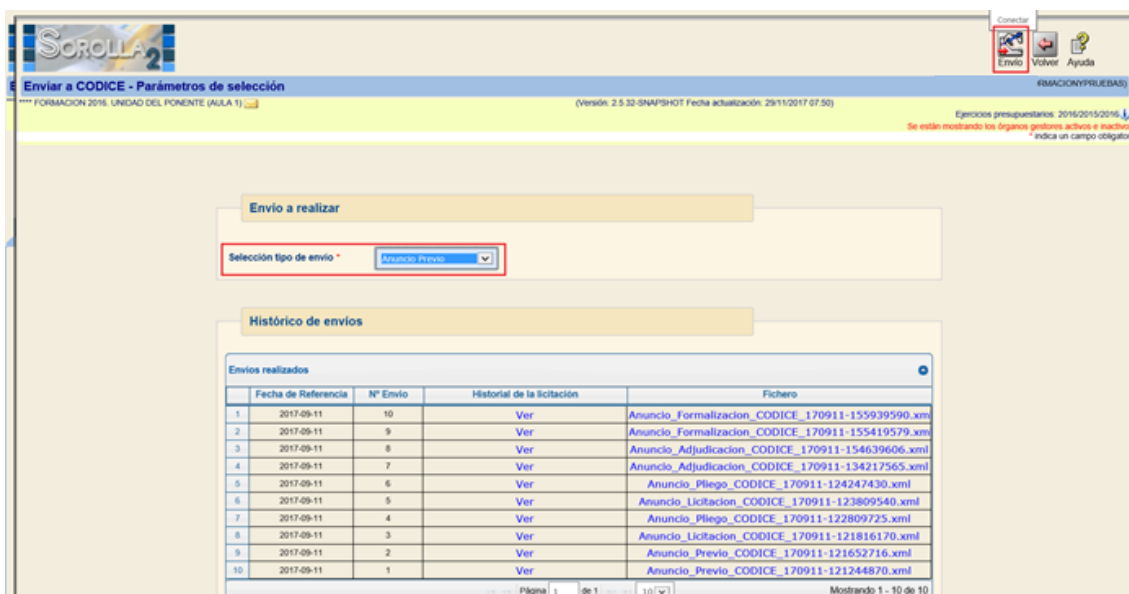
SOROLLA 2

Conectar

Envío Volver Ayuda

Enviar a CODICE - Parámetros de selección

RMACIONYPRUEBAS)

**** FORMACION 2016. UNIDAD DEL PONENTE (AULA 1)

(Versión: 2.5.32-SNAPSHOT Fecha actualización: 29/11/2017 07:50)

Ejercicios presupuestarios: 2016/2015/2016

Se están mostrando los órganos gestores activos e inactivo

* indica un campo obligator

Envío a realizar

Selección tipo de envío * Anuncio Previo

Histórico de envíos

Envíos realizados

| | Fecha de Referencia | Nº Envío | Historial de la licitación | Fichero |
|---|---|---|---|---|
| 1 | 2017-09-11 | 10 | Ver | Anuncio_Formalizacion_CODICE_170911-155939590.xm |
| 2 | 2017-09-11 | 9 | Ver | Anuncio_Formalizacion_CODICE_170911-155419579.xm |
| 3 | 2017-09-11 | 8 | Ver | Anuncio_Adjudicacion_CODICE_170911-154639606.xml |
| 4 | 2017-09-11 | 7 | Ver | Anuncio_Adjudicacion_CODICE_170911-134217565.xml |
| 5 | 2017-09-11 | 6 | Ver | Anuncio_Pliego_CODICE_170911-124247430.xml |
| 6 | 2017-09-11 | 5 | Ver | Anuncio_Licitacion_CODICE_170911-123809540.xml |
| 7 | 2017-09-11 | 4 | Ver | Anuncio_Pliego_CODICE_170911-122809725.xml |
| 8 | 2017-09-11 | 3 | Ver | Anuncio_Licitacion_CODICE_170911-121816170.xml |
| 9 | 2017-09-11 | 2 | Ver | Anuncio_Previo_CODICE_170911-121652716.xml |
| 10 | 2017-09-11 | 1 | Ver | Anuncio_Previo_CODICE_170911-121244870.xml |

Página 1 de 1 10

Mostrando 1 - 10 de 10